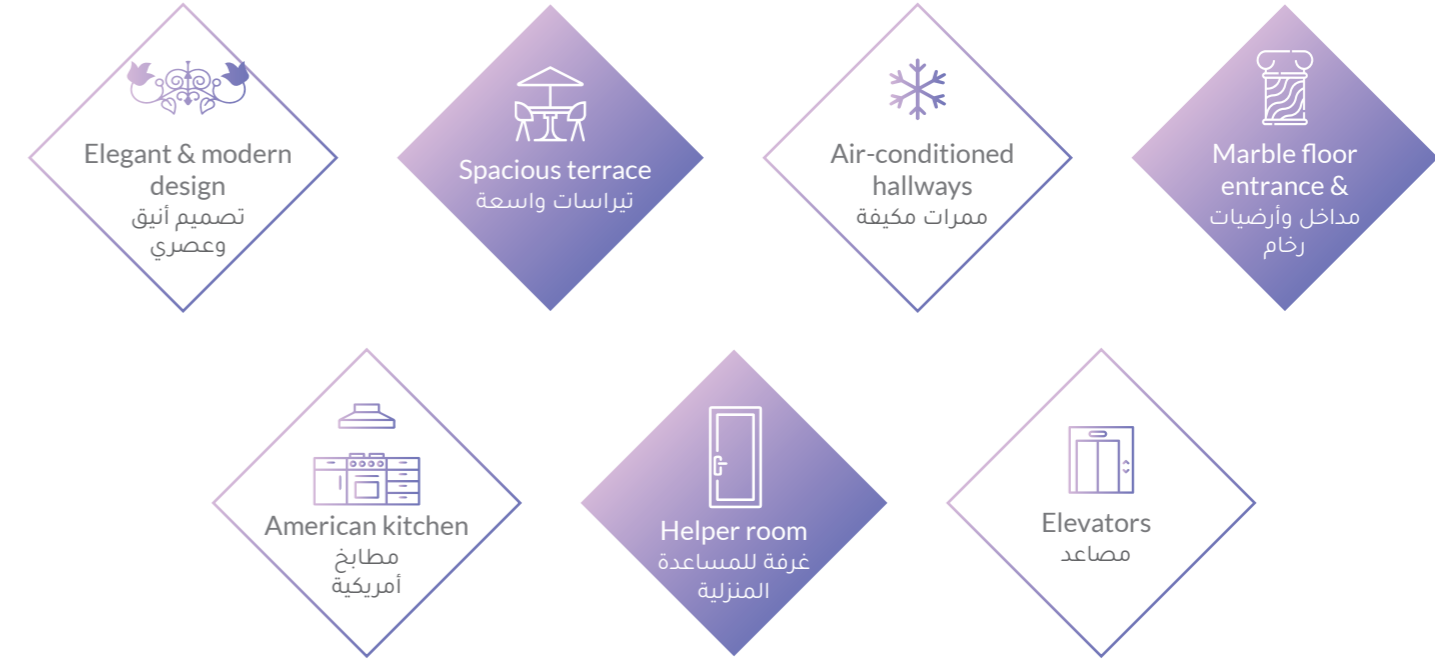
Elegant & modern design
تصميم أنيق وعصري

Spacious terrace
تيراسات واسعة

Air-conditioned hallways
ممرات مكيفة

Marble floor entrance &
مداخل وأرضيات رخام

American kitchen
مطابخ أمريكية

Helper room
غرفة للمساعدة المنزلية

Elevators
مصاعد